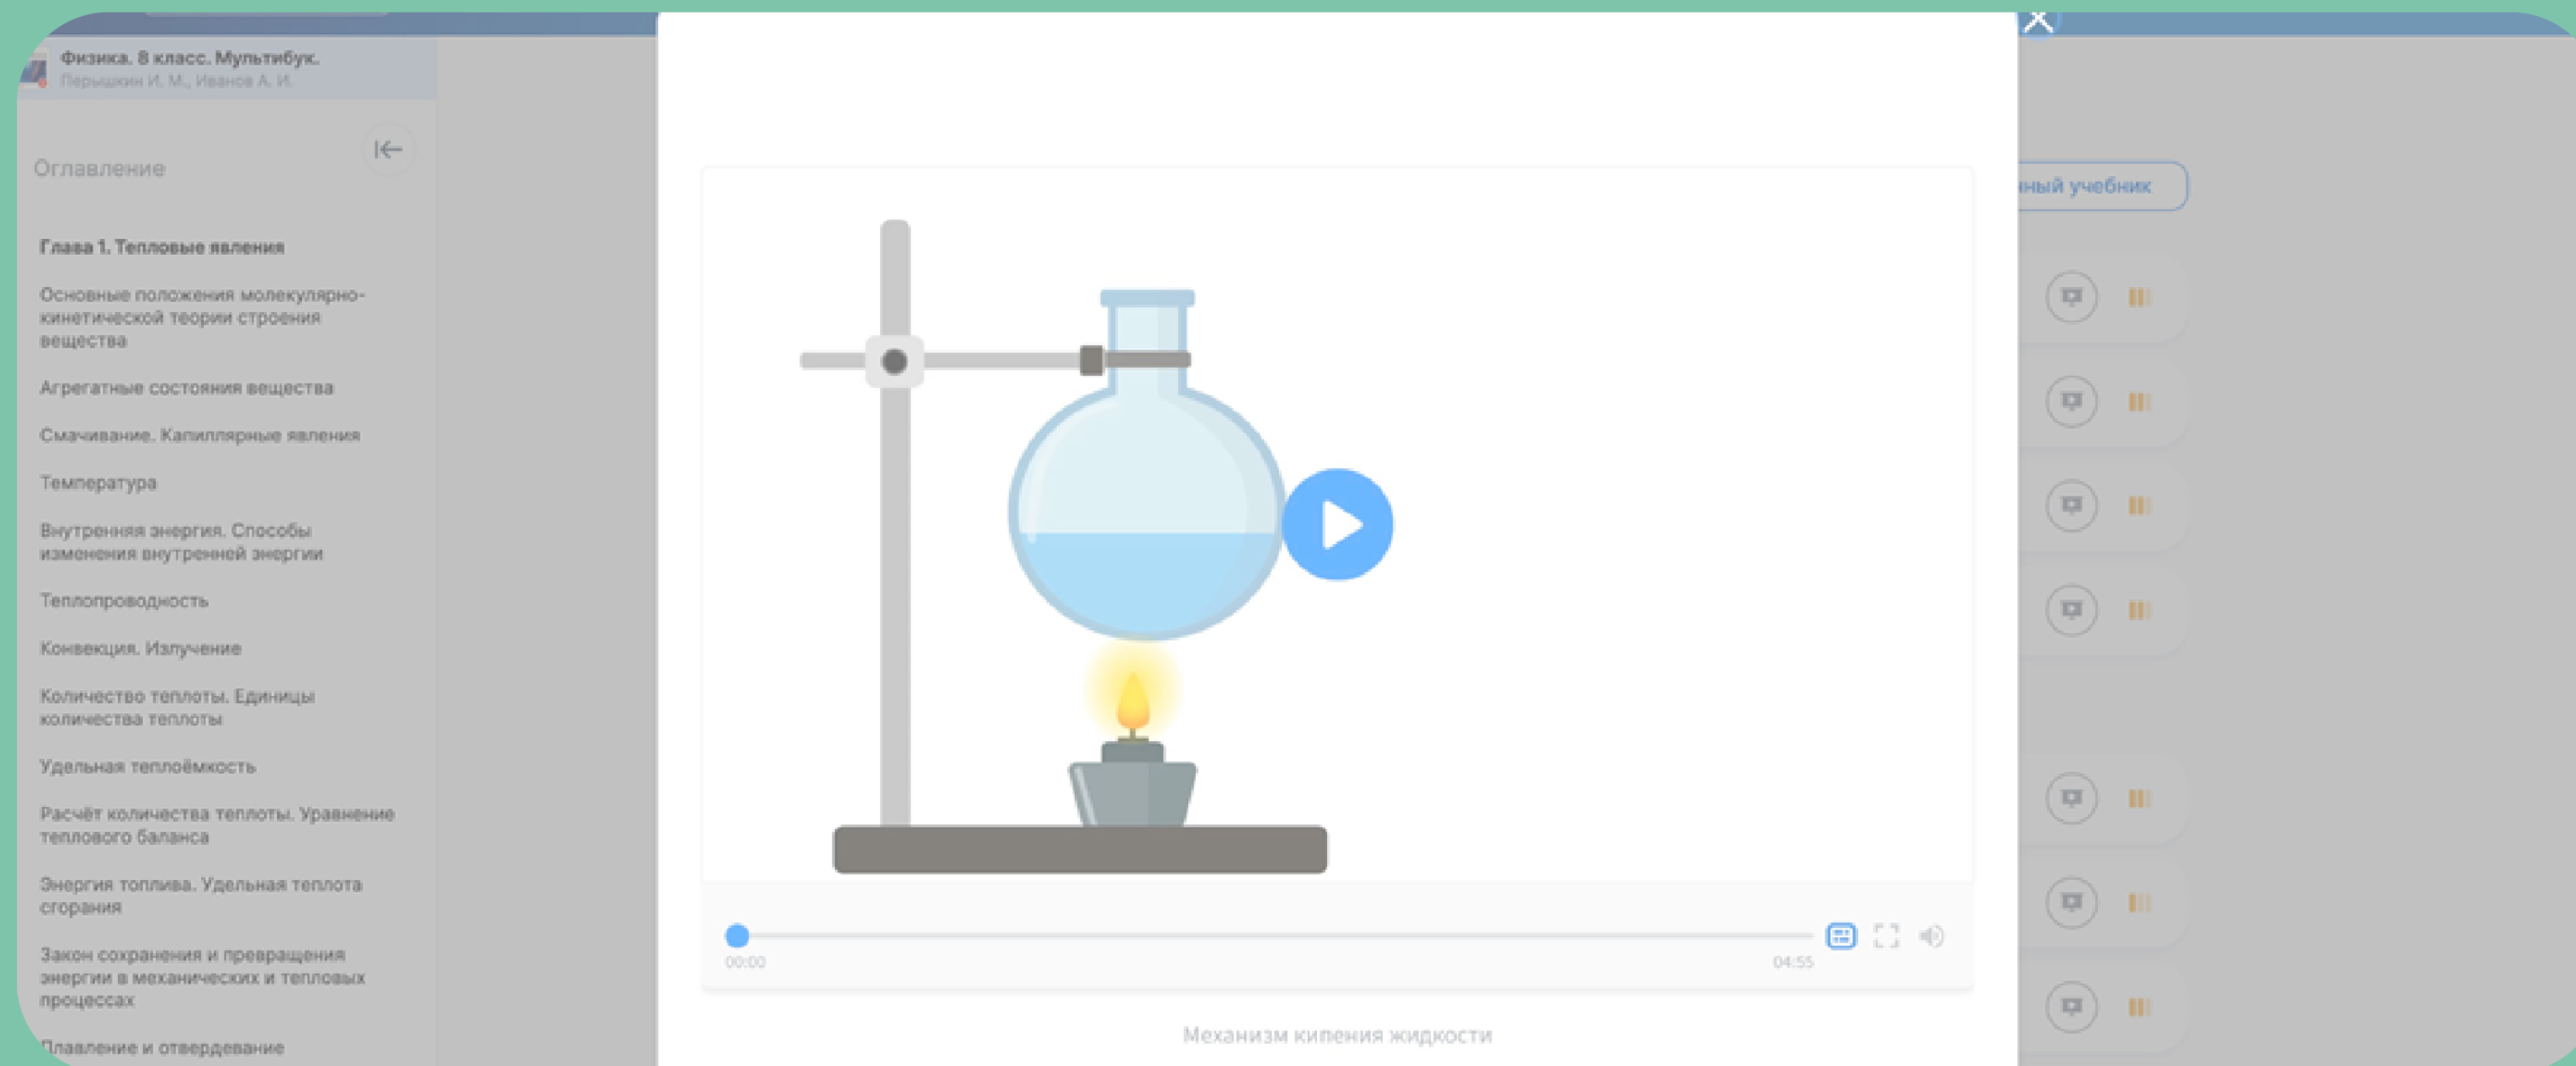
Физика. 8 класс. Мультибук.
Перышкин И. М., Иванов А. И.

Оглавление

Глава 1. Тепловые явления

Основные положения молекулярно-кинетической теории строения вещества

Агрегатные состояния вещества

Смачивание. Капиллярные явления

Температура

Внутренняя энергия. Способы изменения внутренней энергии

Теплопроводность

Конвекция. Излучение

Количество теплоты. Единицы количества теплоты

Удельная теплоёмкость

Расчёт количества теплоты. Уравнение теплового баланса

Энергия топлива. Удельная теплота сгорания

Закон сохранения и превращения энергии в механических и тепловых процессах

Плавление и отвердевание

00:00
04:55

Механизм кипения жидкости

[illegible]ный учебник